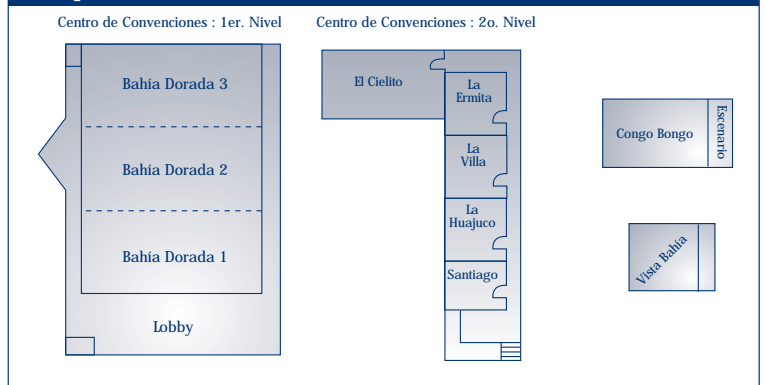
Centro de Convenciones : 1er. Nivel

Bahía Dorada 3

Bahía Dorada 2

Bahía Dorada 1

Lobby

Centro de Convenciones : 2o. Nivel

El Cielito

La Ermita

La Villa

La Huajuco

Santiago

Congo Bongo

Escenario

Vista Bahía